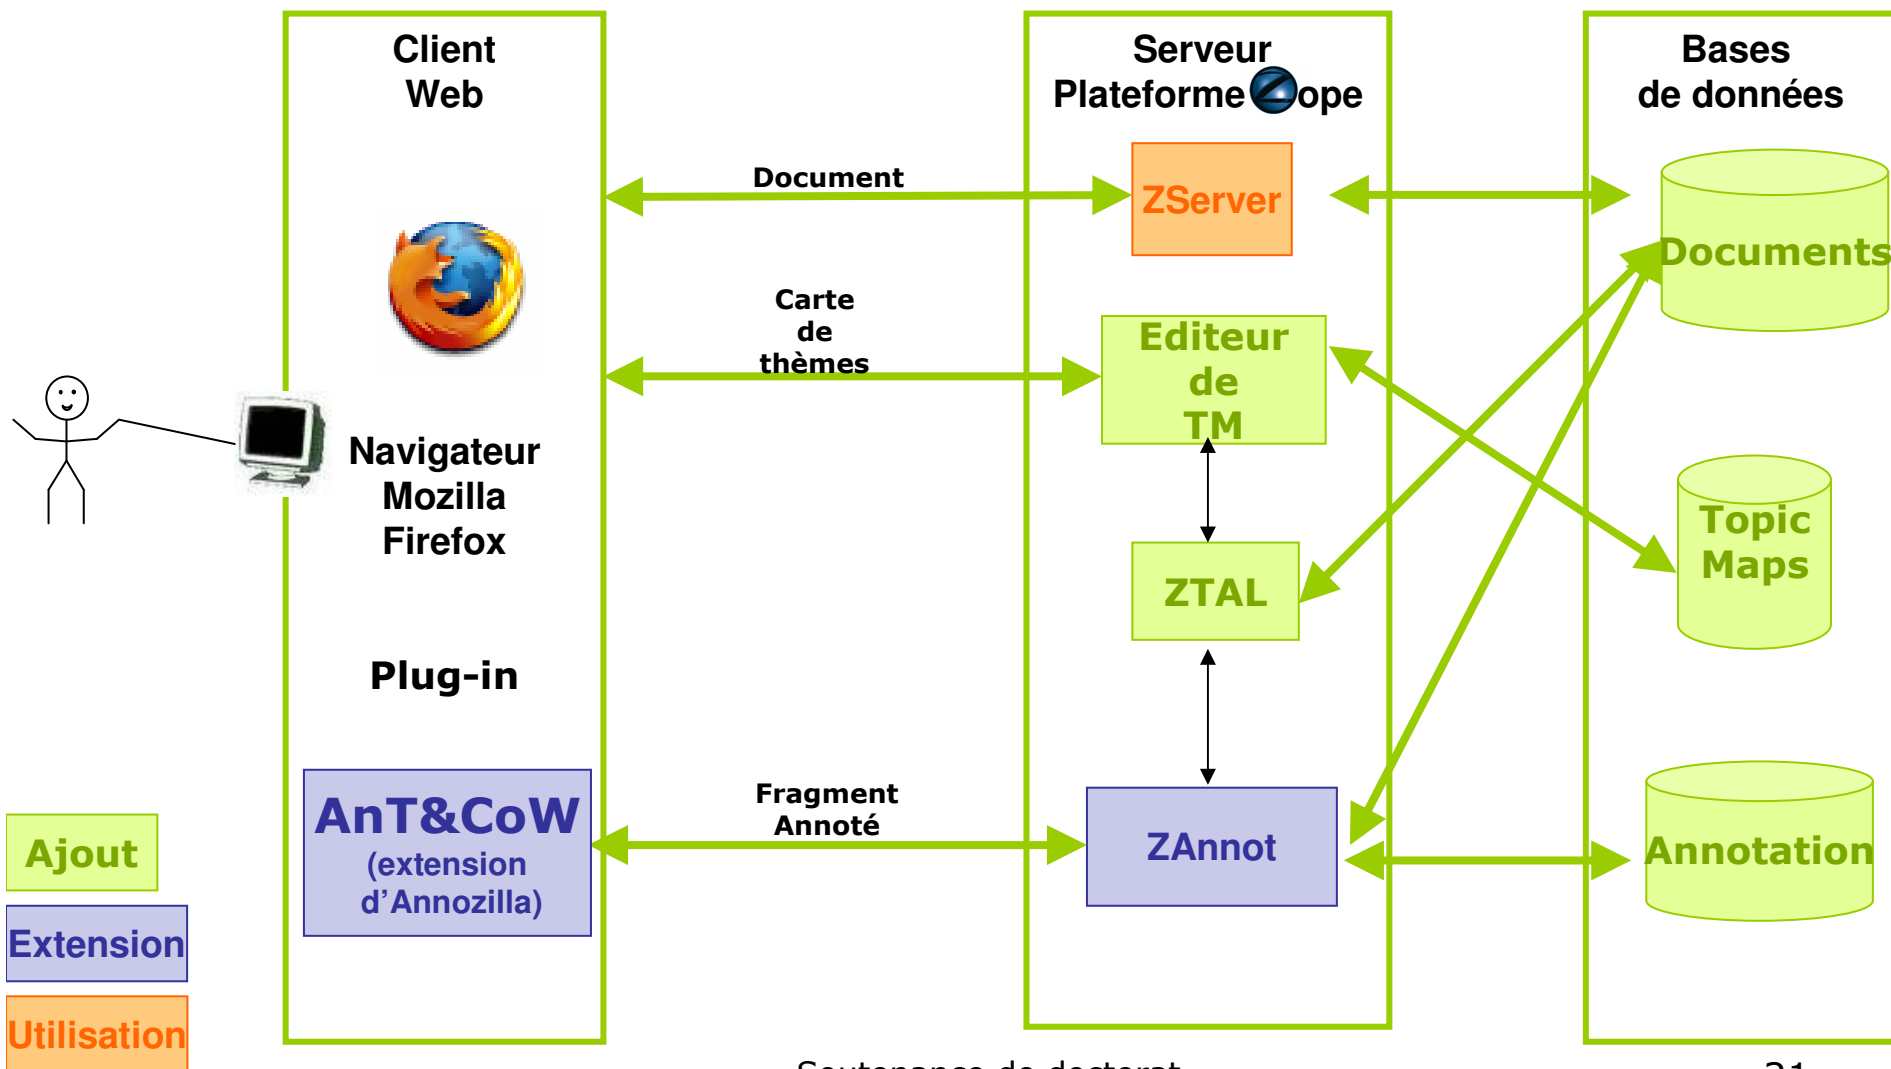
Client Web

Serveur Plateforme Zope

Bases de données

Document

ZServer

Documents

Carte de thèmes

Editeur de TM

Navigateur Mozilla Firefox

ZTAL

Topic Maps

Plug-in

Fragment Annoté

AnT&CoW (extension d'Annozilla)

ZAnnot

Annotation

Ajout

Extension

Utilisation

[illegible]